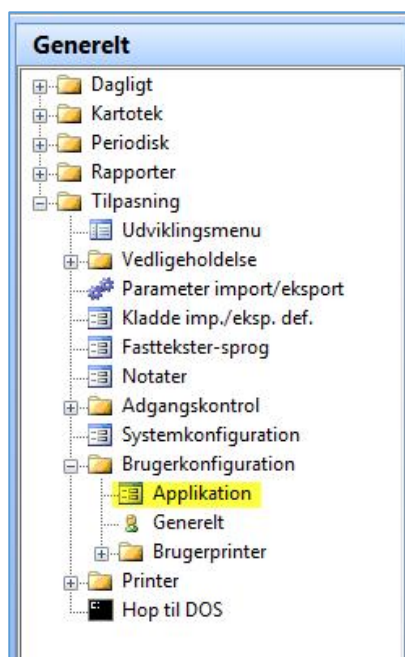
Generelt

Dagligt
Kartotek
Periodisk
Rapporter
Tilpasning
Udviklingsmenu
Vedligeholdelse
Parameter import/eksport
Kladde imp./eksp. def.
Fasttekster-sprog
Notater
Adgangskontrol
Systemkonfiguration
Brugerkonfiguration
Applikation
Generelt
Brugerprinter
Printer
Hop til DOS